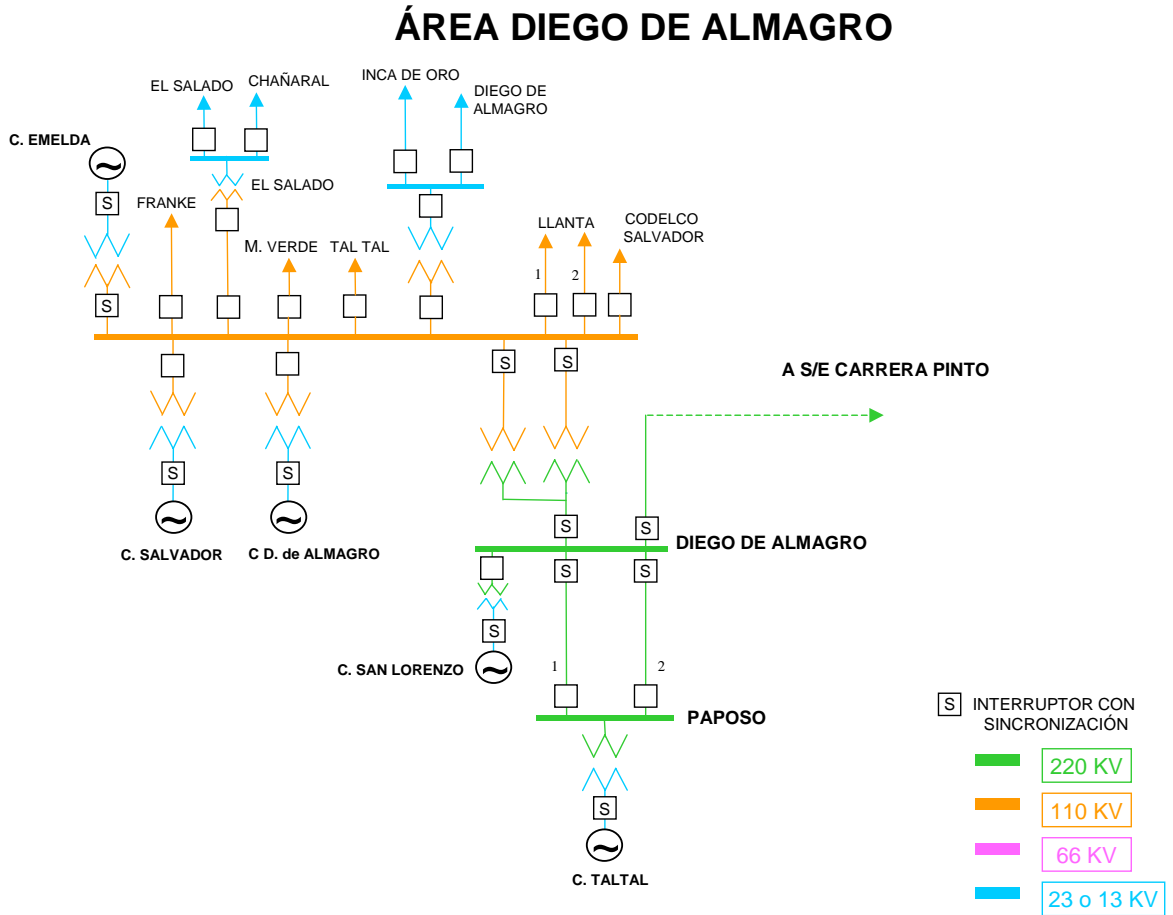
ÁREA DIEGO DE ALMAGRO

EL SALADO
CHAÑARAL
INCA DE ORO
DIEGO DE ALMAGRO
C. EMELDA
EL SALADO
FRANKE
M. VERDE
TAL TAL
LLANTA
CODELCO SALVADOR
1
2
S
S
S
S
A S/E CARRERA PINTO
S
S
C. SALVADOR
C D. de ALMAGRO
S
S
DIEGO DE ALMAGRO
S
S
S
C. SAN LORENZO
1
2
PAPOSO
S
C. TALTAL

S INTERRUPTOR CON SINCRONIZACIÓN
220 KV
110 KV
66 KV
23 o 13 KV